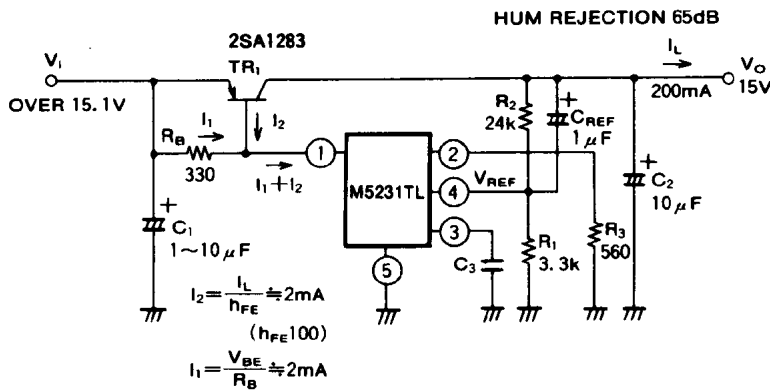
HUM REJECTION 65dB

2SA1283

TR$_1$

V$_I$

OVER 15.1V

$I_L$

200mA

V$_O$

15V

$I_1$

$I_2$

R$_B$

330

$I_1+I_2$

1

M5231TL

2

4

3

5

V$_{REF}$

R$_2$

24k

C$_{REF}$

1$\mu$F

C$_2$

10$\mu$F

R$_3$

560

R$_1$

3.3k

C$_3$

C$_1$

1~10$\mu$F

$I_2=\frac{I_L}{h_{FE}}\doteqdot 2mA$

($h_{FE}$100)

$I_1=\frac{V_{BE}}{R_B}\doteqdot 2mA$